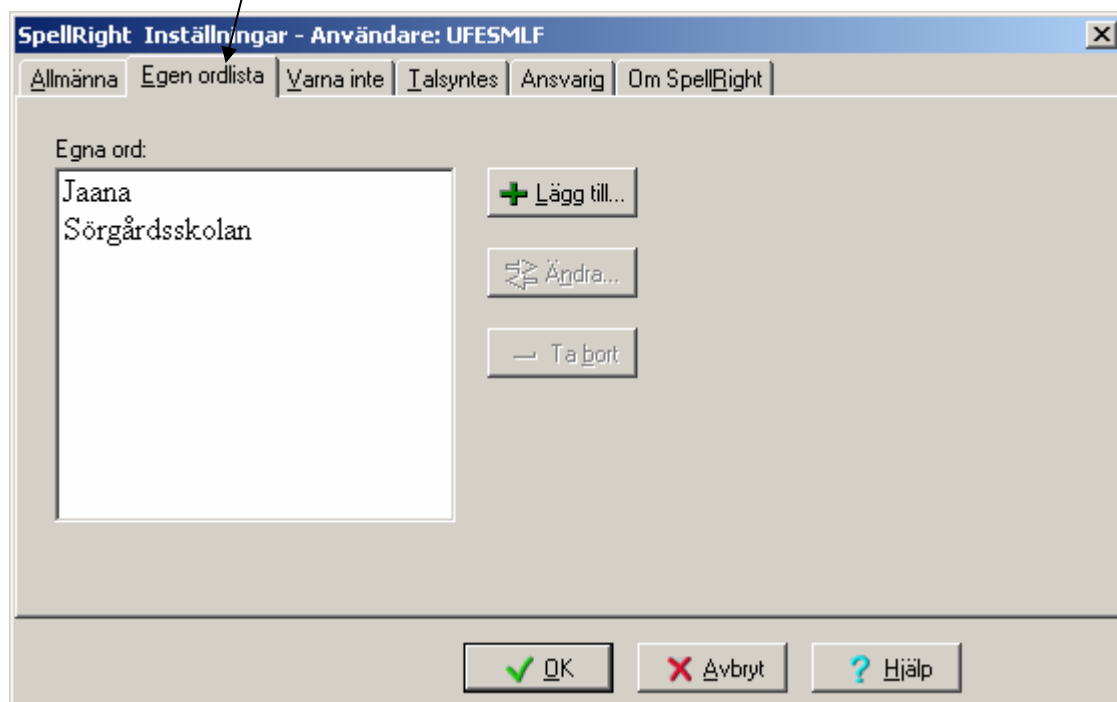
SpellRight Inställningar - Användare: UFESMLF

Allmänna | Egen ordlista | Varna inte | Talsyntes | Ansvarig | Om SpellRight

Egna ord:

Jaana
Sörgårdsskolan

Lägg till...

Ändra...

Ta bort

OK

Avbryt

Hjälp